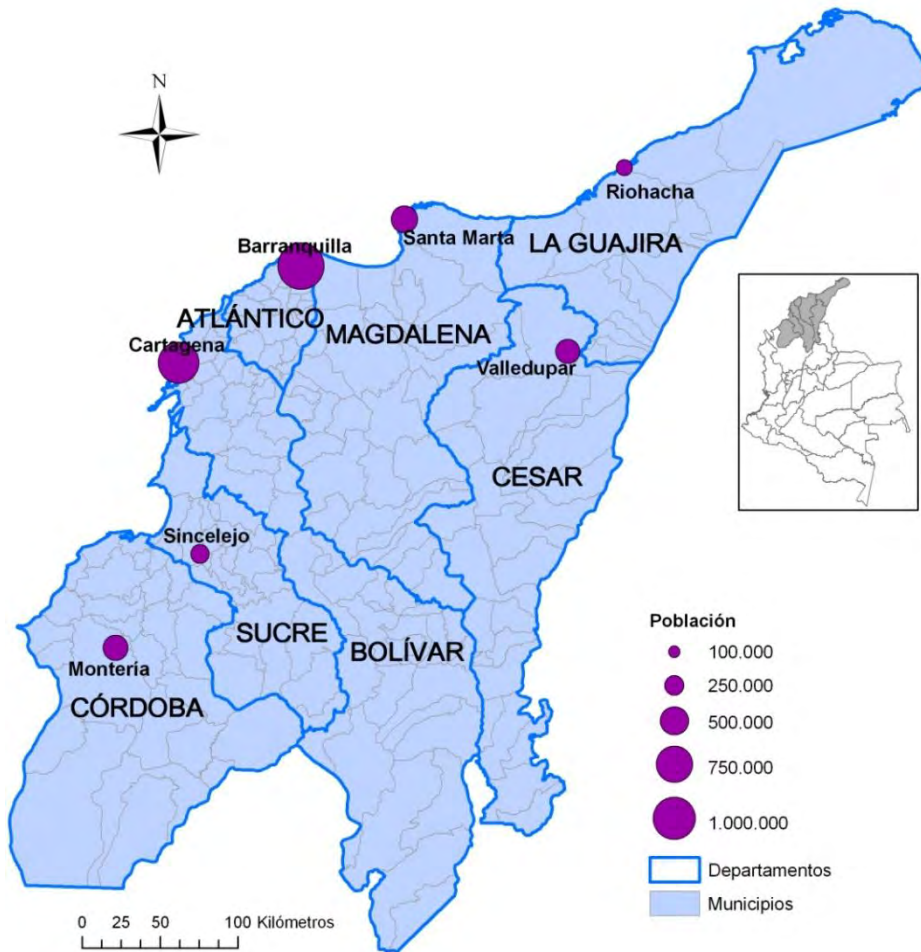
N

Riohacha

Santa Marta

LA GUAJIRA

Barranquilla

ATLÁNTICO

MAGDALENA

Cartagena

Valledupar

CESAR

Sincelejo

SUCRE

BOLÍVAR

Montería

CÓRDOBA

Población
100.000
250.000
500.000
750.000
1.000.000
Departamentos
Municipios

0 25 50 100 Kilómetros